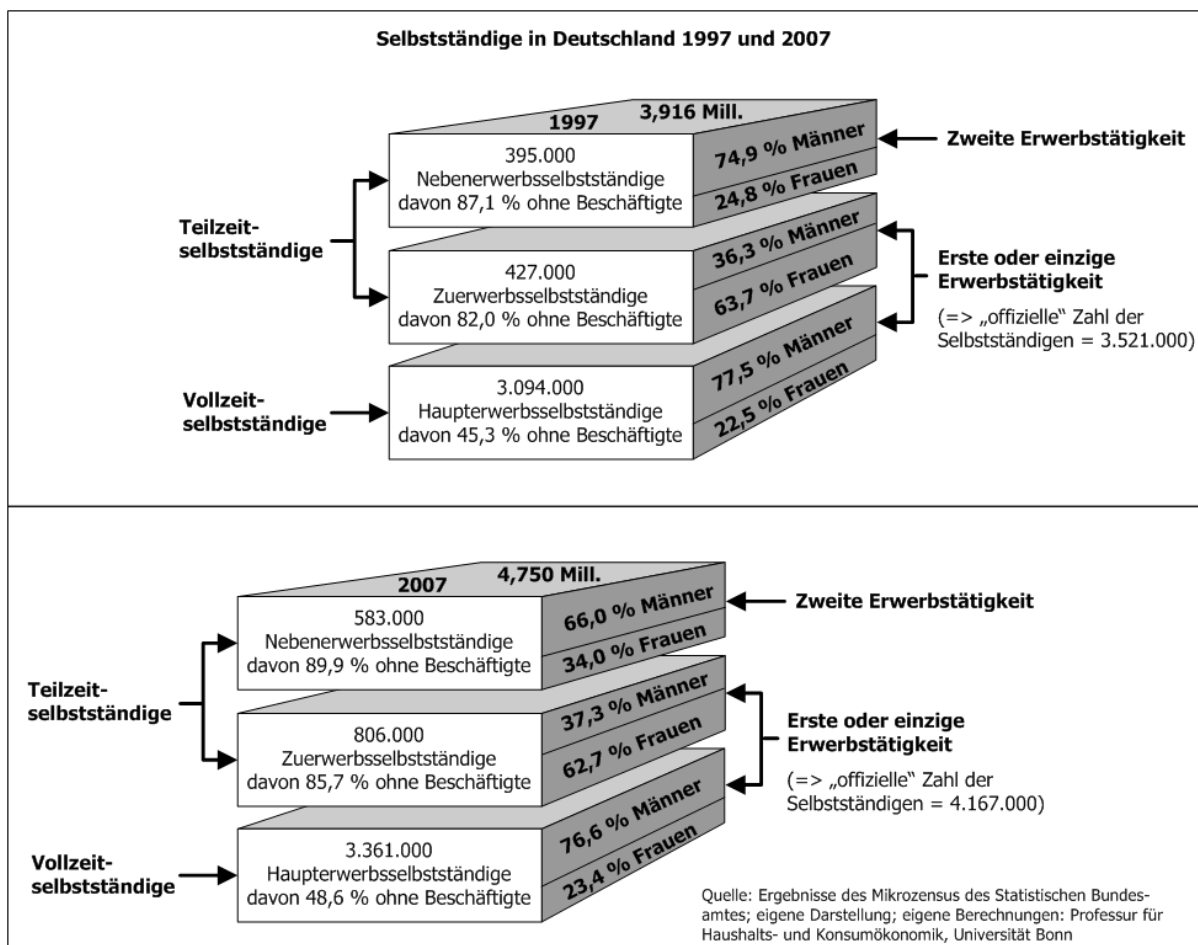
Selbstständige in Deutschland 1997 und 2007

1997 3,916 Mill.

395.000
Nebenerwerbsselbstständige
davon 87,1 % ohne Beschäftigte

74,9 % Männer
24,8 % Frauen

Zweite Erwerbstätigkeit

Teilzeitselbstständige

427.000
Zuerwerbsselbstständige
davon 82,0 % ohne Beschäftigte

36,3 % Männer
63,7 % Frauen

Erste oder einzige Erwerbstätigkeit

(=> „offizielle" Zahl der Selbstständigen = 3.521.000)

Vollzeitselbstständige

3.094.000
Haupterwerbsselbstständige
davon 45,3 % ohne Beschäftigte

77,5 % Männer
22,5 % Frauen

2007 4,750 Mill.

583.000
Nebenerwerbsselbstständige
davon 89,9 % ohne Beschäftigte

66,0 % Männer
34,0 % Frauen

Zweite Erwerbstätigkeit

Teilzeitselbstständige

806.000
Zuerwerbsselbstständige
davon 85,7 % ohne Beschäftigte

37,3 % Männer
62,7 % Frauen

Erste oder einzige Erwerbstätigkeit

(=> „offizielle" Zahl der Selbstständigen = 4.167.000)

Vollzeitselbstständige

3.361.000
Haupterwerbsselbstständige
davon 48,6 % ohne Beschäftigte

76,6 % Männer
23,4 % Frauen

Quelle: Ergebnisse des Mikrozensus des Statistischen Bundesamtes; eigene Darstellung; eigene Berechnungen: Professur für Haushalts- und Konsumökonomik, Universität Bonn